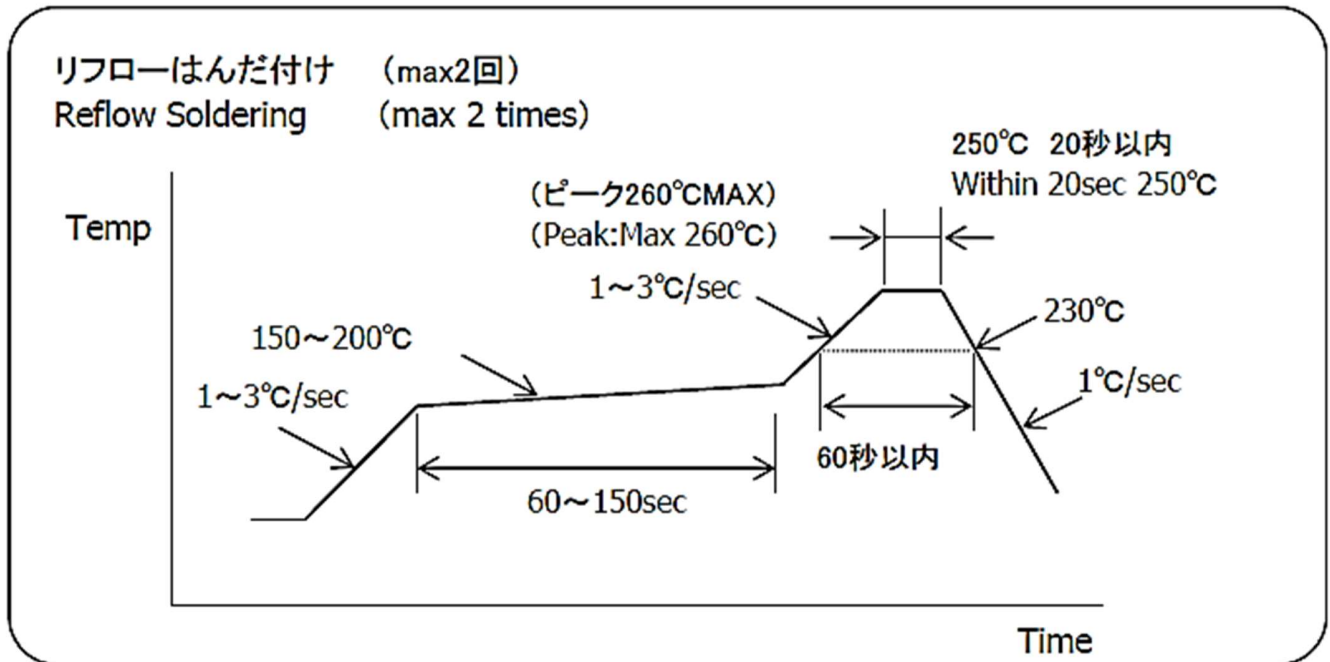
リフローはんだ付け （max2回）
Reflow Soldering （max 2 times）

250℃ 20秒以内
Within 20sec 250℃

（ピーク260℃MAX）
（Peak:Max 260℃）

Temp

1～3℃/sec

230℃

150～200℃

1℃/sec

1～3℃/sec

60秒以内

60～150sec

Time